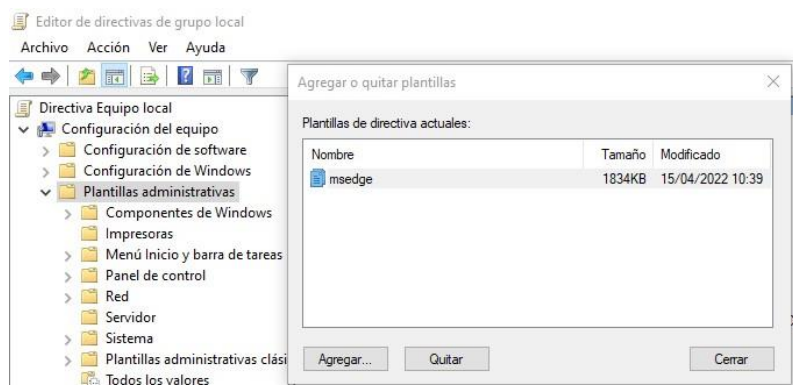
Editor de directivas de grupo local

Archivo Acción Ver Ayuda

Directiva Equipo local
Configuración del equipo
Configuración de software
Configuración de Windows
Plantillas administrativas
Componentes de Windows
Impresoras
Menú Inicio y barra de tareas
Panel de control
Red
Servidor
Sistema
Plantillas administrativas clási
Todos los valores

Agregar o quitar plantillas

Plantillas de directiva actuales:

| Nombre | Tamaño | Modificado |
|---|---|---|
| msedge | 1834KB | 15/04/2022 10:39 |

Agregar... Quitar Cerrar